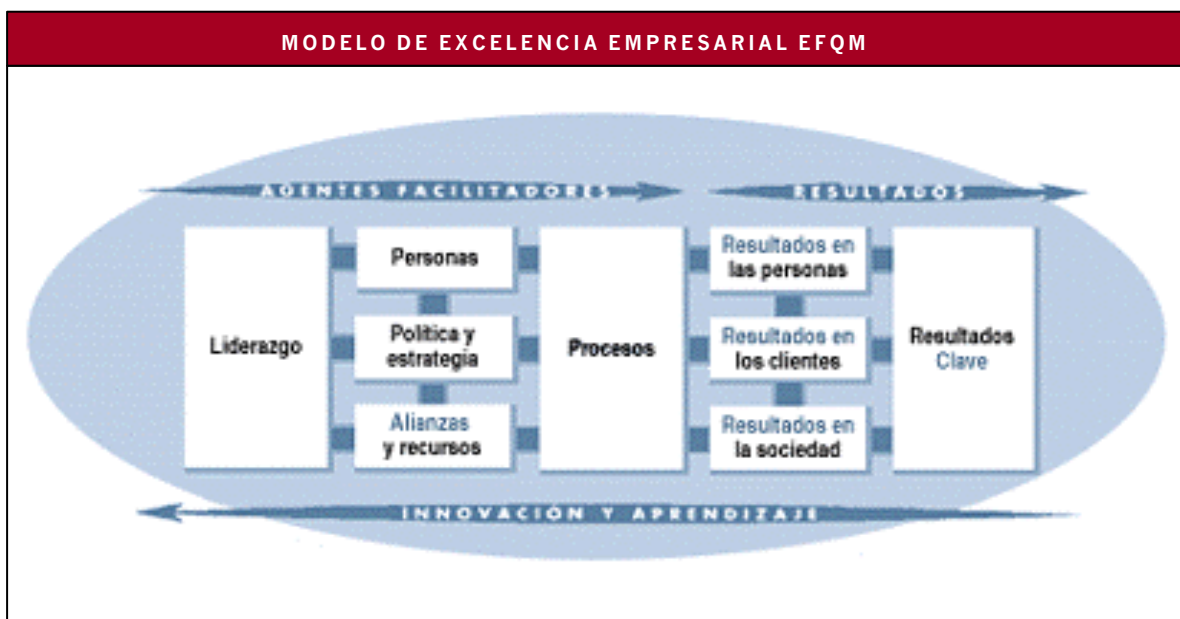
MODELO DE EXCELENCIA EMPRESARIAL EFQM

AGENTES FACILITADORES

RESULTADOS

Liderazgo

Personas

Política y estrategia

Alianzas y recursos

Procesos

Resultados en las personas

Resultados en los clientes

Resultados en la sociedad

Resultados Clave

INNOVACIÓN Y APRENDIZAJE